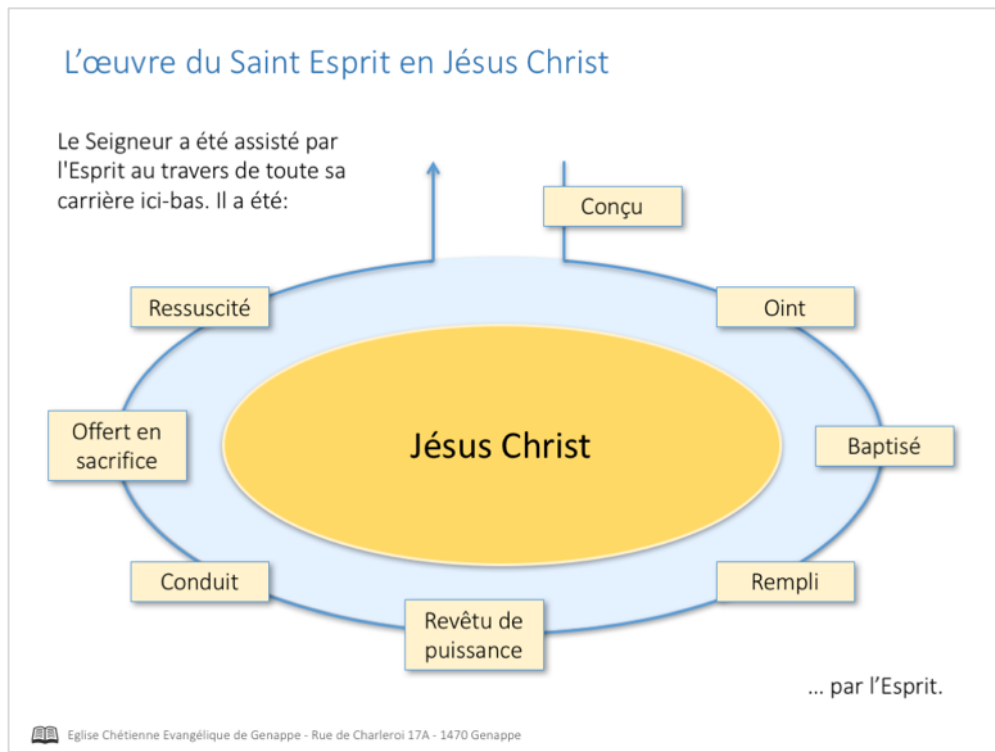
L’œuvre du Saint Esprit en Jésus Christ

Le Seigneur a été assisté par l'Esprit au travers de toute sa carrière ici-bas. Il a été:

Conçu

Oint

Baptisé

Rempli

Revêtu de puissance

Conduit

Offert en sacrifice

Ressuscité

Jésus Christ

… par l’Esprit.

Eglise Chétienne Evangélique de Genappe - Rue de Charleroi 17A - 1470 Genappe